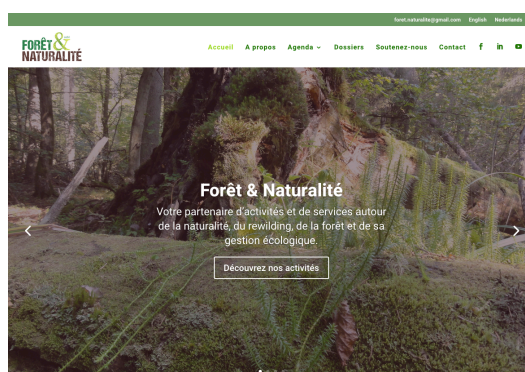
foret.naturalite@gmail.com English Nederlands

FORÊT & NATURALITÉ

Accueil A propos Agenda Dossiers Soutenez-nous Contact

Forêt & Naturalité

Votre partenaire d'activités et de services autour de la naturalité, du rewilding, de la forêt et de sa gestion écologique.

Découvrez nos activités